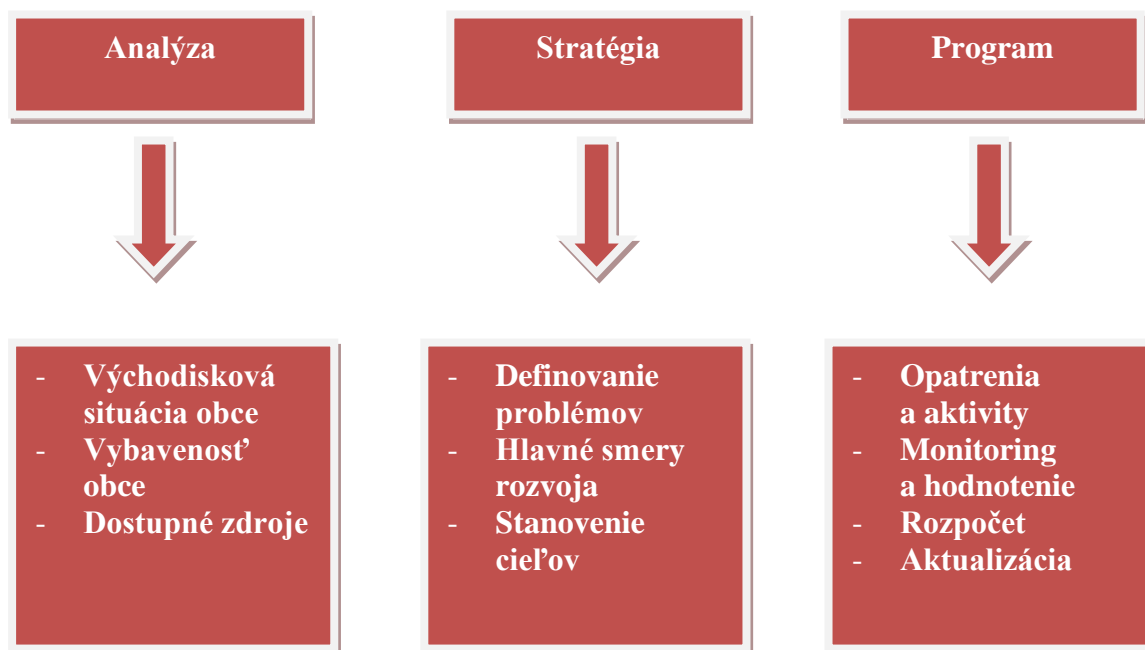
Analýza

Stratégia

Program

- Východisková situácia obce
- Vybavenosť obce
- Dostupné zdroje

- Definovanie problémov
- Hlavné smery rozvoja
- Stanovenie cieľov

- Opatrenia a aktivity
- Monitoring a hodnotenie
- Rozpočet
- Aktualizácia